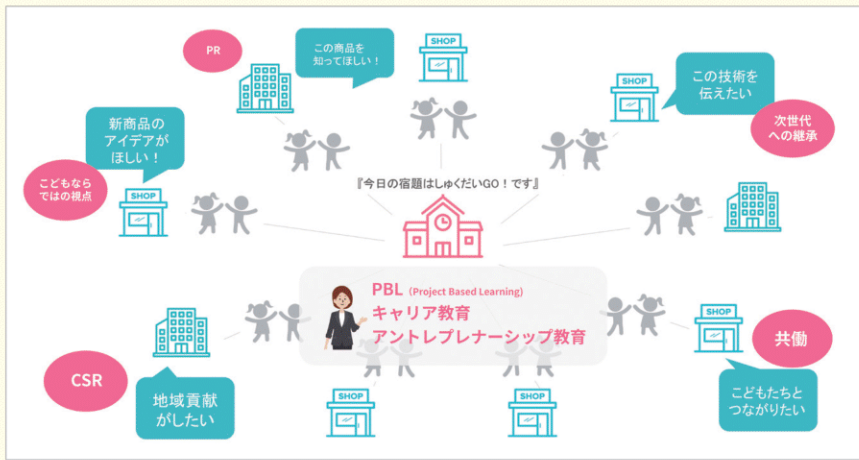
PR

この商品を知ってほしい！

SHOP

SHOP

この技術を伝えたい

次世代への継承

新商品のアイデアがほしい！

こどもならではの視点

SHOP

『今日の宿題はしゅくだいGO！です』

PBL (Project Based Learning)
キャリア教育
アントレプレナーシップ教育

SHOP

共働

こどもたちとつながりたい

CSR

地域貢献がしたい

SHOP

SHOP